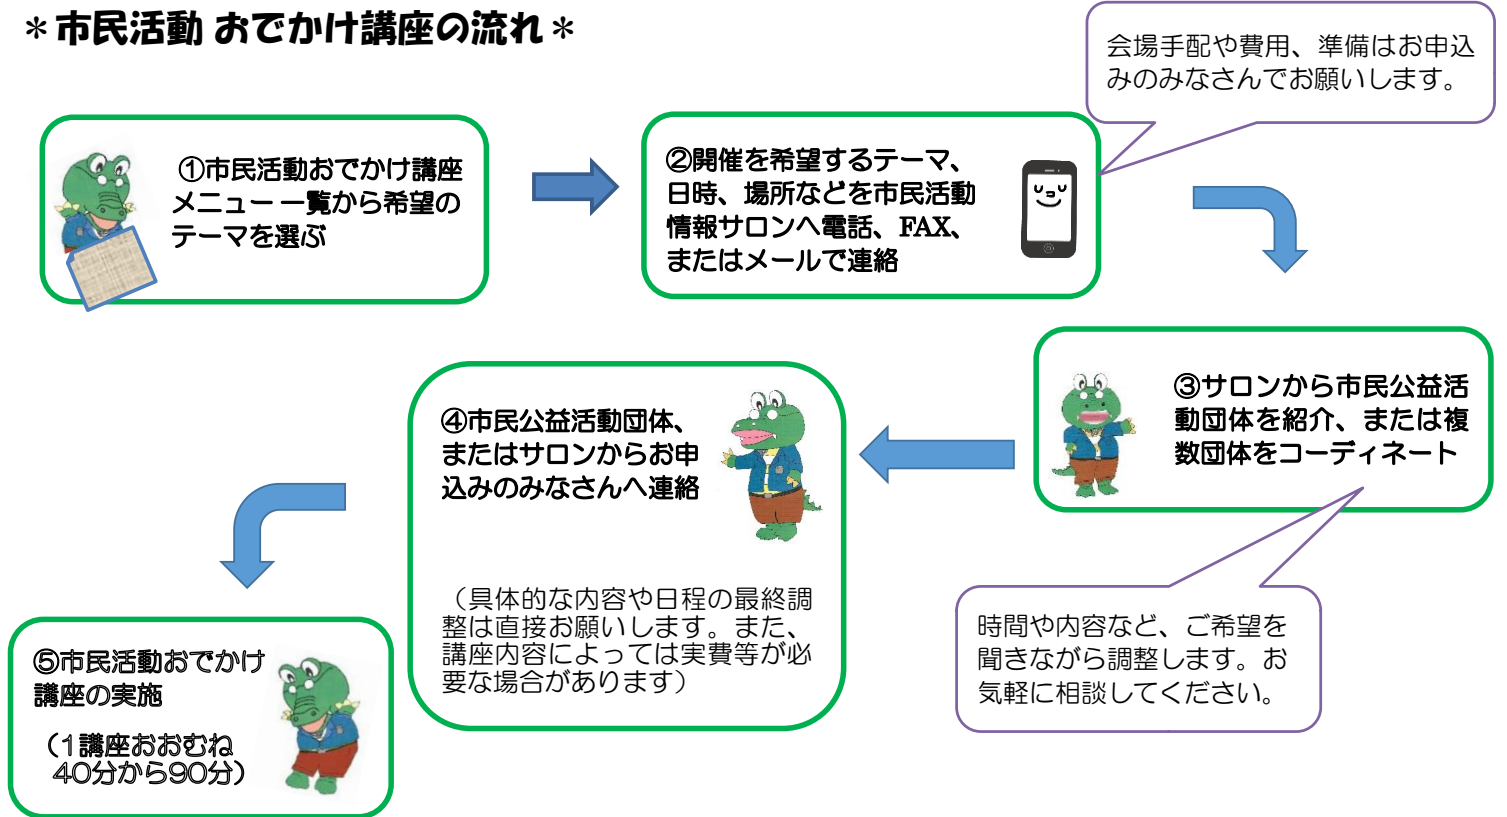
＊市民活動 おでかけ講座の流れ＊

会場手配や費用、準備はお申込みのみなさんでお願いします。

①市民活動おでかけ講座メニュー一覧から希望のテーマを選ぶ

②開催を希望するテーマ、日時、場所などを市民活動情報サロンへ電話、FAX、またはメールで連絡

③サロンから市民公益活動団体を紹介、または複数団体をコーディネート

時間や内容など、ご希望を聞きながら調整します。お気軽に相談してください。

④市民公益活動団体、またはサロンからお申込みのみなさんへ連絡

（具体的な内容や日程の最終調整は直接お願いします。また、講座内容によっては実費等が必要な場合があります）

⑤市民活動おでかけ講座の実施

（1講座おおむね40分から90分）